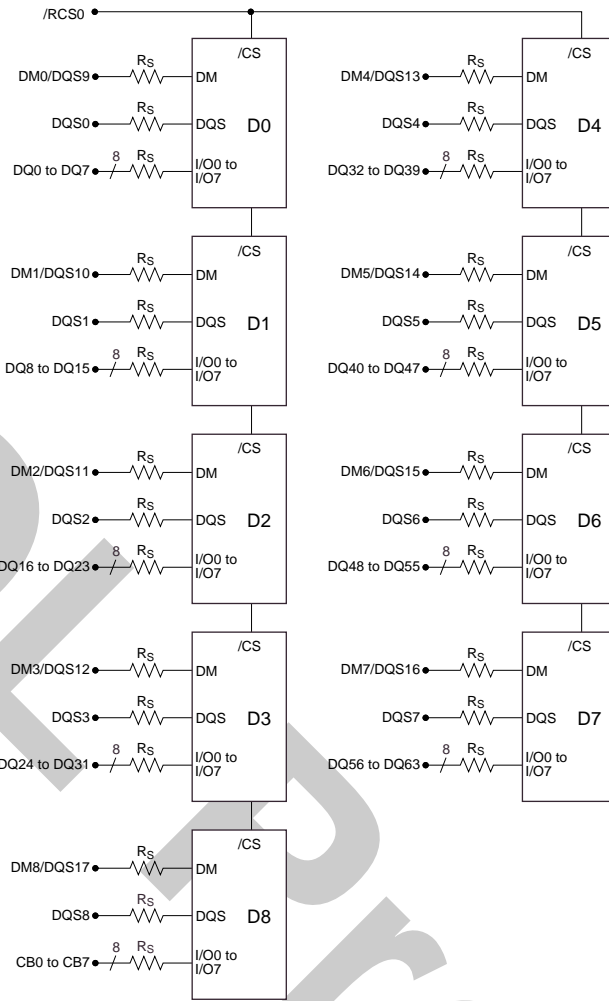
/RCS0

/CS
DM0/DQS9 $R_S$ DM
DQS0 $R_S$ DQS D0
DQ0 to DQ7 8 $R_S$ I/O0 to I/O7

/CS
DM4/DQS13 $R_S$ DM
DQS4 $R_S$ DQS D4
DQ32 to DQ39 8 $R_S$ I/O0 to I/O7

/CS
DM1/DQS10 $R_S$ DM
DQS1 $R_S$ DQS D1
DQ8 to DQ15 8 $R_S$ I/O0 to I/O7

/CS
DM5/DQS14 $R_S$ DM
DQS5 $R_S$ DQS D5
DQ40 to DQ47 8 $R_S$ I/O0 to I/O7

/CS
DM2/DQS11 $R_S$ DM
DQS2 $R_S$ DQS D2
DQ16 to DQ23 8 $R_S$ I/O0 to I/O7

/CS
DM6/DQS15 $R_S$ DM
DQS6 $R_S$ DQS D6
DQ48 to DQ55 8 $R_S$ I/O0 to I/O7

/CS
DM3/DQS12 $R_S$ DM
DQS3 $R_S$ DQS D3
DQ24 to DQ31 8 $R_S$ I/O0 to I/O7

/CS
DM7/DQS16 $R_S$ DM
DQS7 $R_S$ DQS D7
DQ56 to DQ63 8 $R_S$ I/O0 to I/O7

/CS
DM8/DQS17 $R_S$ DM
DQS8 $R_S$ DQS D8
CB0 to CB7 8 $R_S$ I/O0 to I/O7